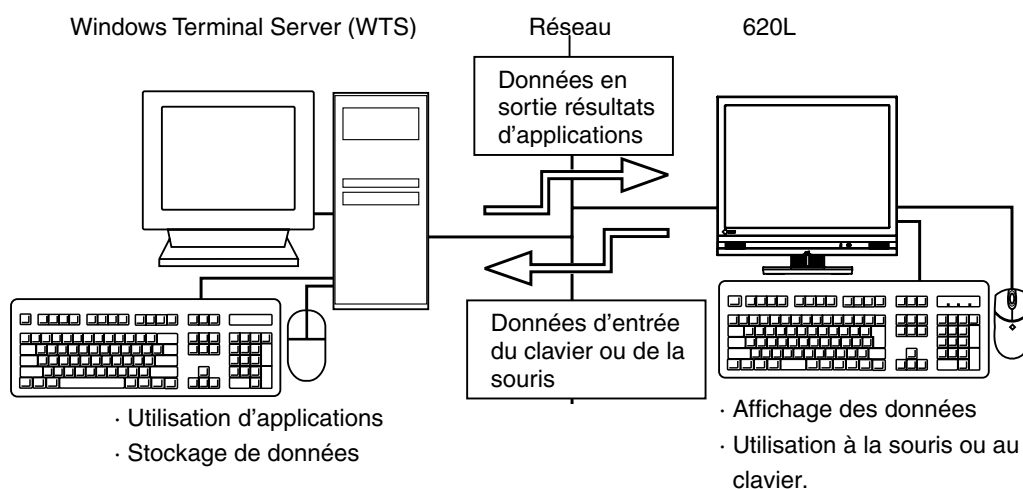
Windows Terminal Server (WTS)

Réseau

620L

Données en sortie résultats d'applications

Données d'entrée du clavier ou de la souris

· Utilisation d'applications
· Stockage de données

· Affichage des données
· Utilisation à la souris ou au clavier.